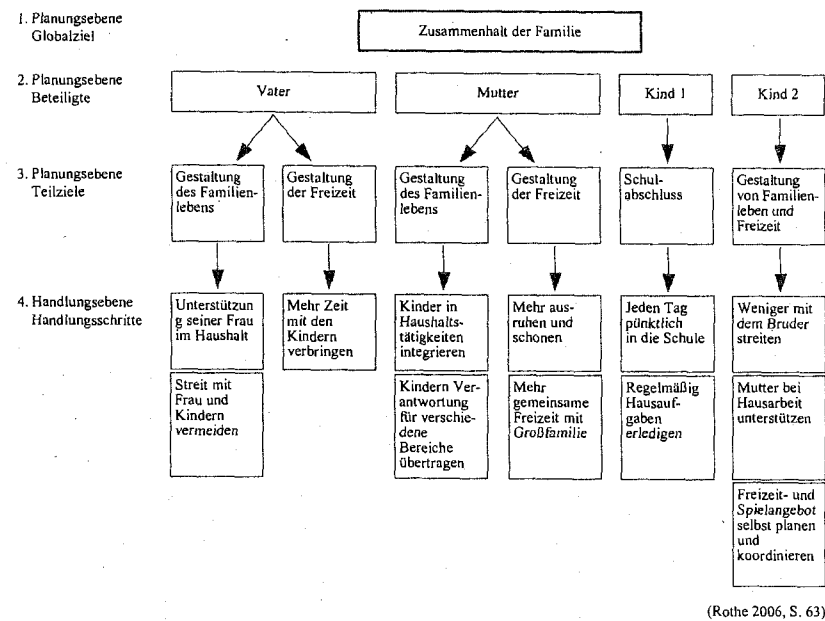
1. Planungsebene Globalziel

Zusammenhalt der Familie

2. Planungsebene Beteiligte

Vater

Mutter

Kind 1

Kind 2

3. Planungsebene Teilziele

Gestaltung des Familienlebens

Gestaltung der Freizeit

Gestaltung des Familienlebens

Gestaltung der Freizeit

Schulabschluss

Gestaltung von Familienleben und Freizeit

4. Handlungsebene Handlungsschritte

Unterstützun g seiner Frau im Haushalt

Streit mit Frau und Kindern vermeiden

Mehr Zeit mit den Kindern verbringen

Kinder in Haushaltstätigkeiten integrieren

Kindern Verantwortung für verschiedene Bereiche übertragen

Mehr ausruhen und schonen

Mehr gemeinsame Freizeit mit Großfamilie

Jeden Tag pünktlich in die Schule

Regelmäßig Hausaufgaben erledigen

Weniger mit dem Bruder streiten

Mutter bei Hausarbeit unterstützen

Freizeit- und Spielangebot selbst planen und koordinieren

(Rothe 2006, S. 63)